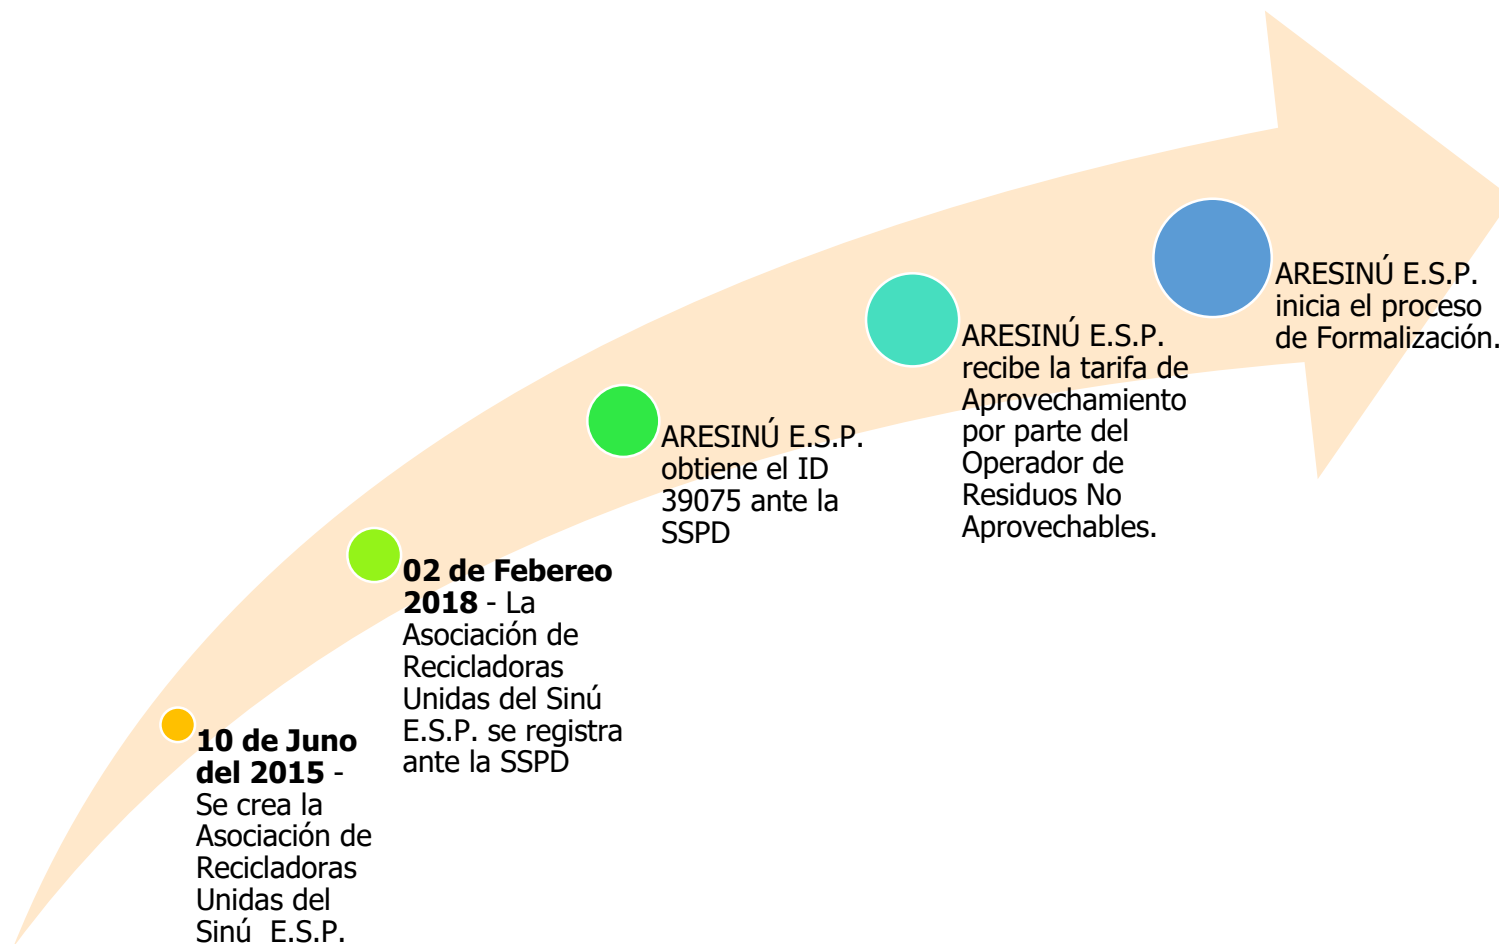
**10 de Juno del 2015** - Se crea la Asociación de Recicladoras Unidas del Sinú E.S.P.

**02 de Febereo 2018** - La Asociación de Recicladoras Unidas del Sinú E.S.P. se registra ante la SSPD

ARESINÚ E.S.P. obtiene el ID 39075 ante la SSPD

ARESINÚ E.S.P. recibe la tarifa de Aprovechamiento por parte del Operador de Residuos No Aprovechables.

ARESINÚ E.S.P. inicia el proceso de Formalización.